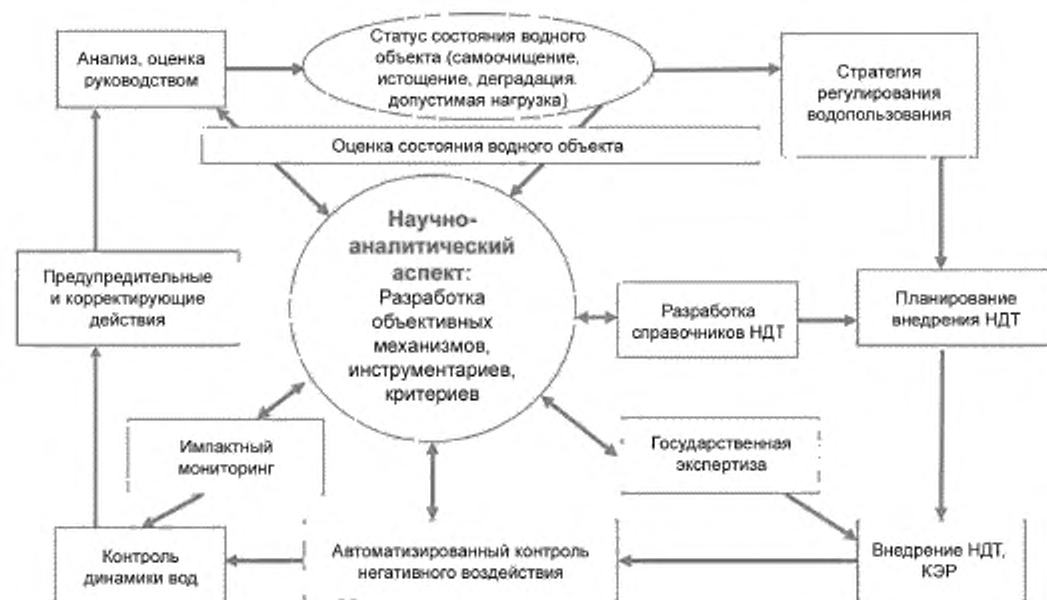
Анализ, оценка руководством

Статус состояния водного объекта (самоочищение, истощение, деградация. допустимая нагрузка)

Стратегия регулирования водопользования

Оценка состояния водного объекта

Научно-аналитический аспект:
Разработка объективных механизмов, инструментариев, критериев

Предупредительные и корректирующие действия

Разработка справочников НДТ

Планирование внедрения НДТ

Импактный мониторинг

Государственная экспертиза

Контроль динамики вод

Автоматизированный контроль негативного воздействия

Внедрение НДТ, КЭР